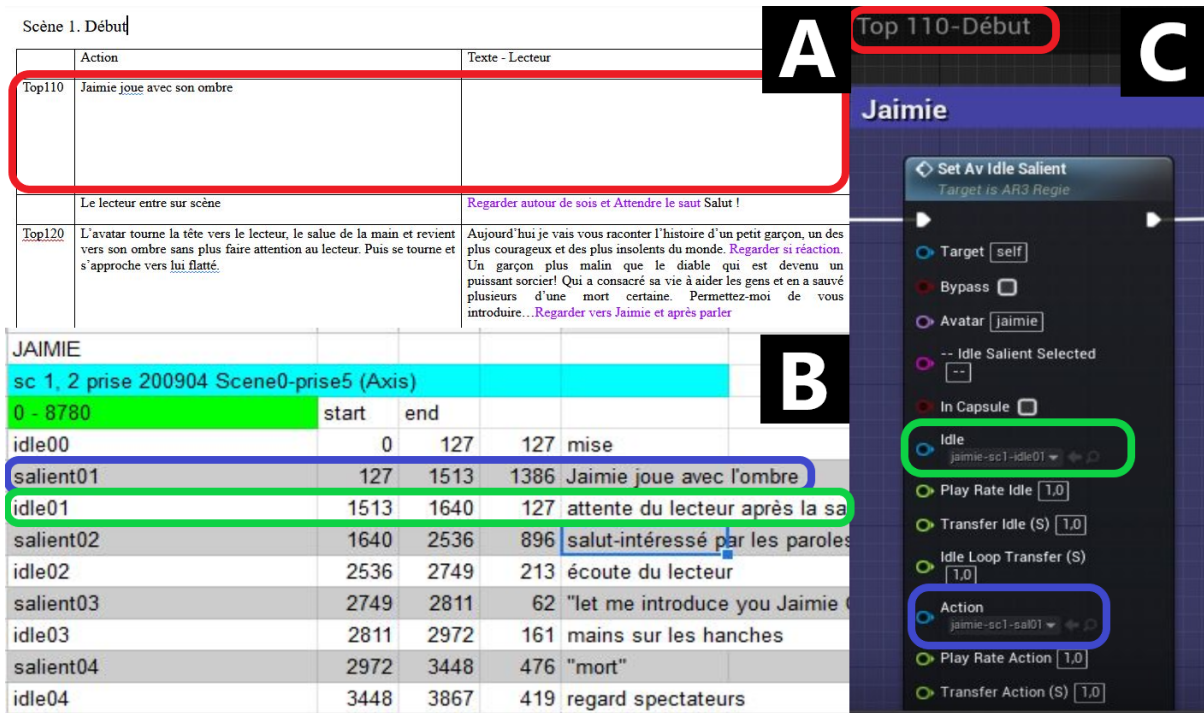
Scène 1. Début

A

| | Action | Texte - Lecteur |
|---|---|---|
| Top110 | Jaimie joue avec son ombre | |
| | Le lecteur entre sur scène | Regarder autour de sois et Attendre le saut Salut ! |
| Top120 | L'avatar tourne la tête vers le lecteur, le salue de la main et revient vers son ombre sans plus faire attention au lecteur. Puis se tourne et s'approche vers lui flatté. | Aujourd'hui je vais vous raconter l'histoire d'un petit garçon, un des plus courageux et des plus insolents du monde. Regarder si réaction. Un garçon plus malin que le diable qui est devenu un puissant sorcier! Qui a consacré sa vie à aider les gens et en a sauvé plusieurs d'une mort certaine. Permettez-moi de vous introduire…Regarder vers Jaimie et après parler |

B

| JAIMIE | | | | |
|---|---|---|---|---|
| sc 1, 2 prise 200904 Scene0-prise5 (Axis) | | | | |
| 0 - 8780 | start | end | | |
| idle00 | 0 | 127 | 127 | mise |
| salient01 | 127 | 1513 | 1386 | Jaimie joue avec l'ombre |
| idle01 | 1513 | 1640 | 127 | attente du lecteur après la sa |
| salient02 | 1640 | 2536 | 896 | salut-intéressé par les paroles |
| idle02 | 2536 | 2749 | 213 | écoute du lecteur |
| salient03 | 2749 | 2811 | 62 | "let me introduce you Jaimie |
| idle03 | 2811 | 2972 | 161 | mains sur les hanches |
| salient04 | 2972 | 3448 | 476 | "mort" |
| idle04 | 3448 | 3867 | 419 | regard spectateurs |

Top 110-Début

C

Jaimie

Set Av Idle Salient
Target is AR3 Regie

Target self
Bypass
Avatar jaimie
-- Idle Salient Selected --
In Capsule
Idle jaimie-sc1-idle01
Play Rate Idle 1,0
Transfer Idle (S) 1,0
Idle Loop Transfer (S) 1,0
Action jaimie-sc1-sal01
Play Rate Action 1,0
Transfer Action (S) 1,0